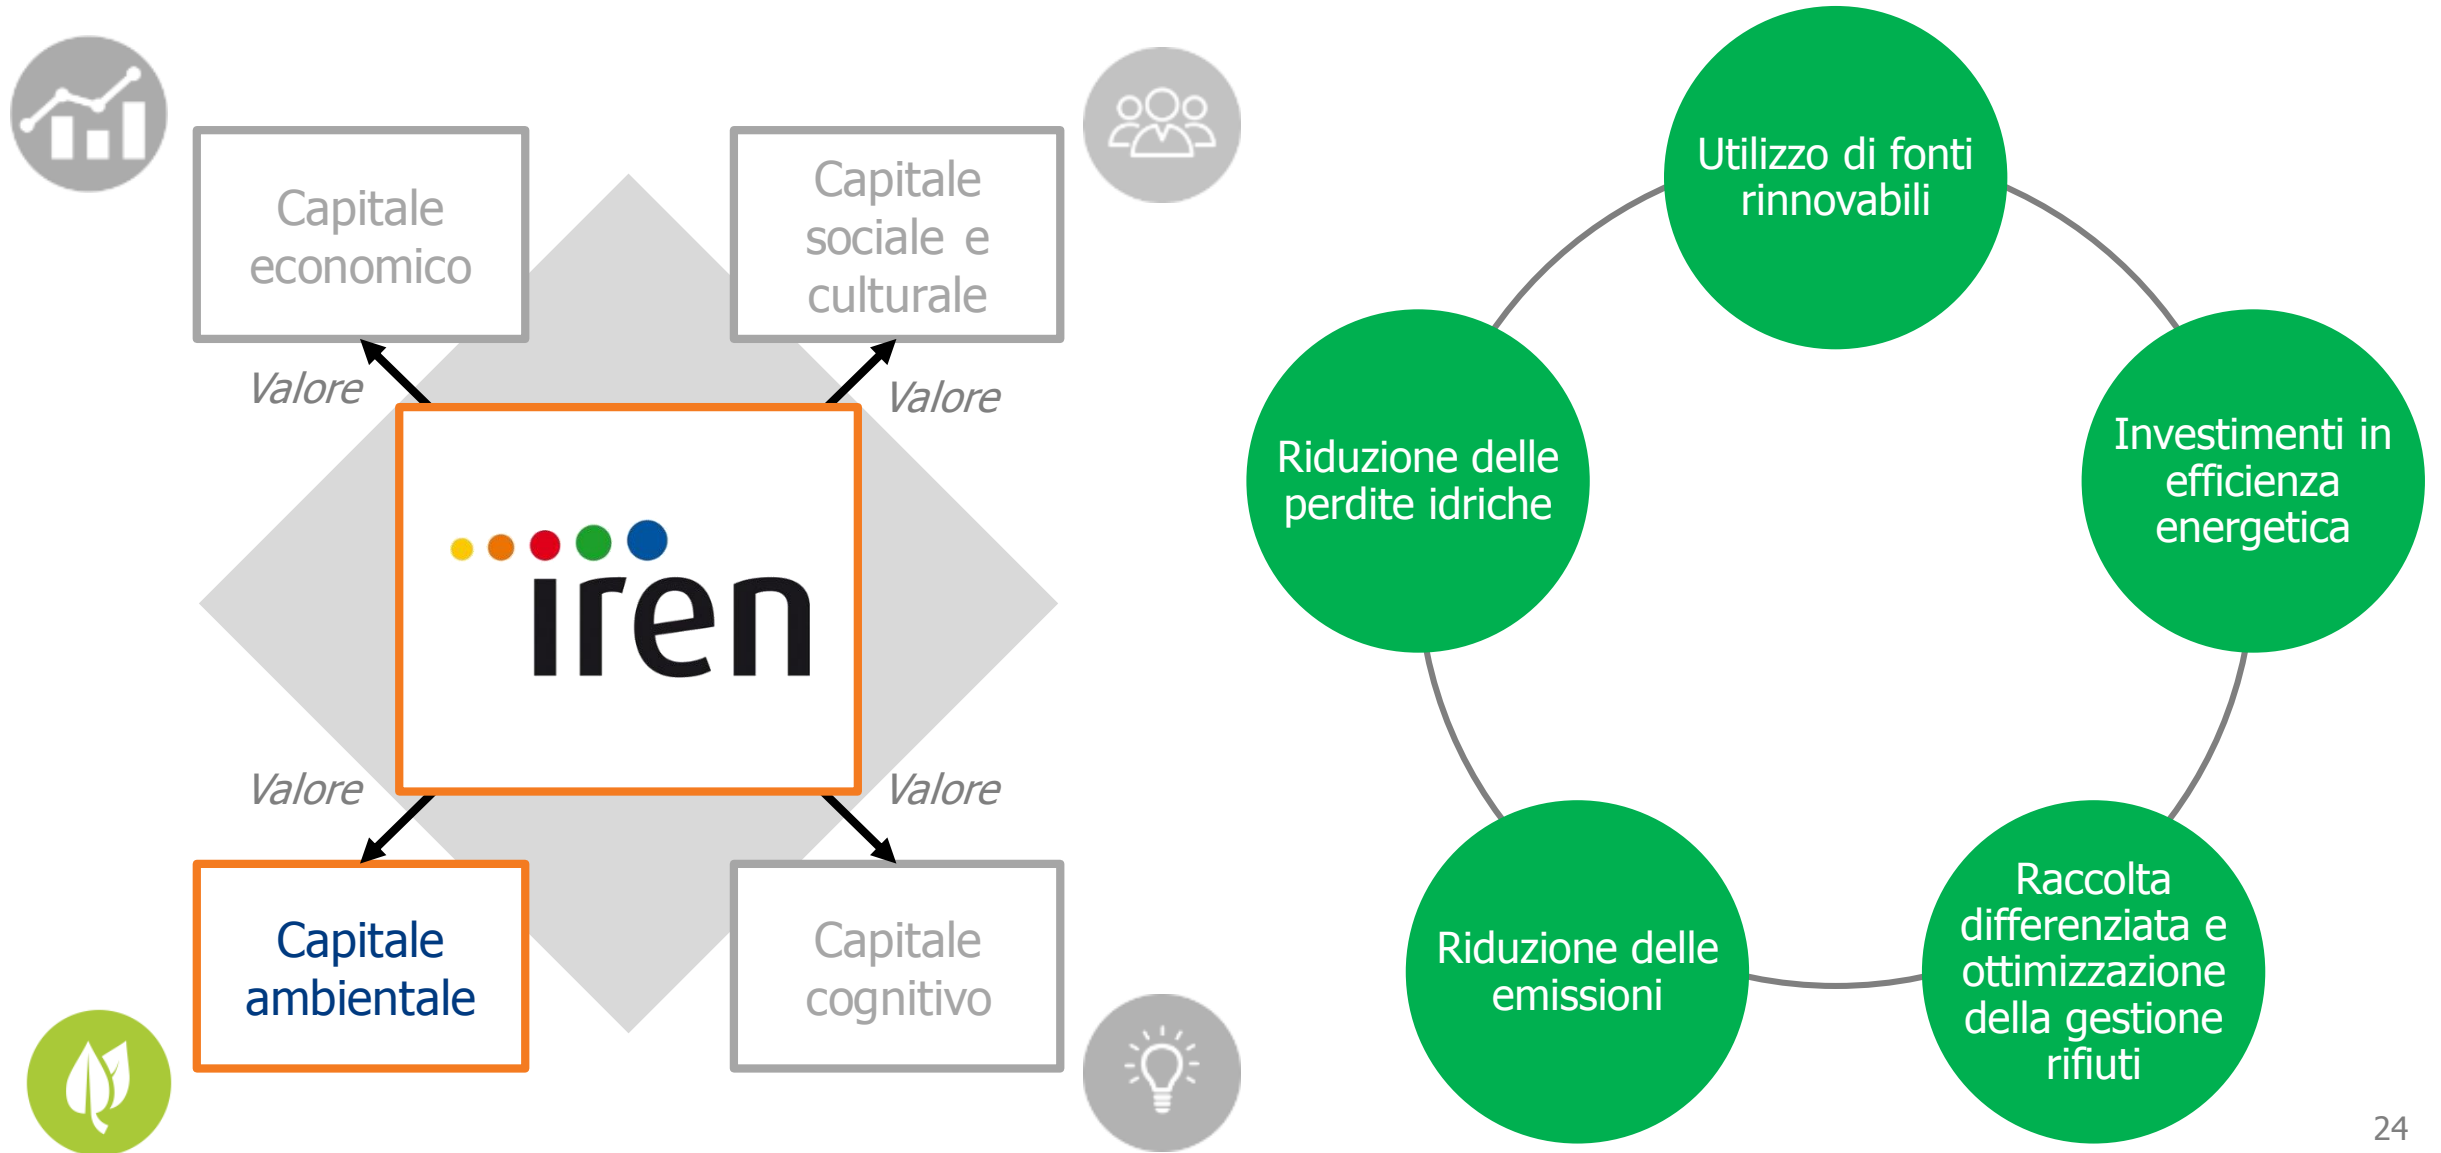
Capitale economico

Capitale sociale e culturale

Valore

Valore

iren

Valore

Valore

Capitale ambientale

Capitale cognitivo

Utilizzo di fonti rinnovabili

Riduzione delle perdite idriche

Investimenti in efficienza energetica

Riduzione delle emissioni

Raccolta differenziata e ottimizzazione della gestione rifiuti

24